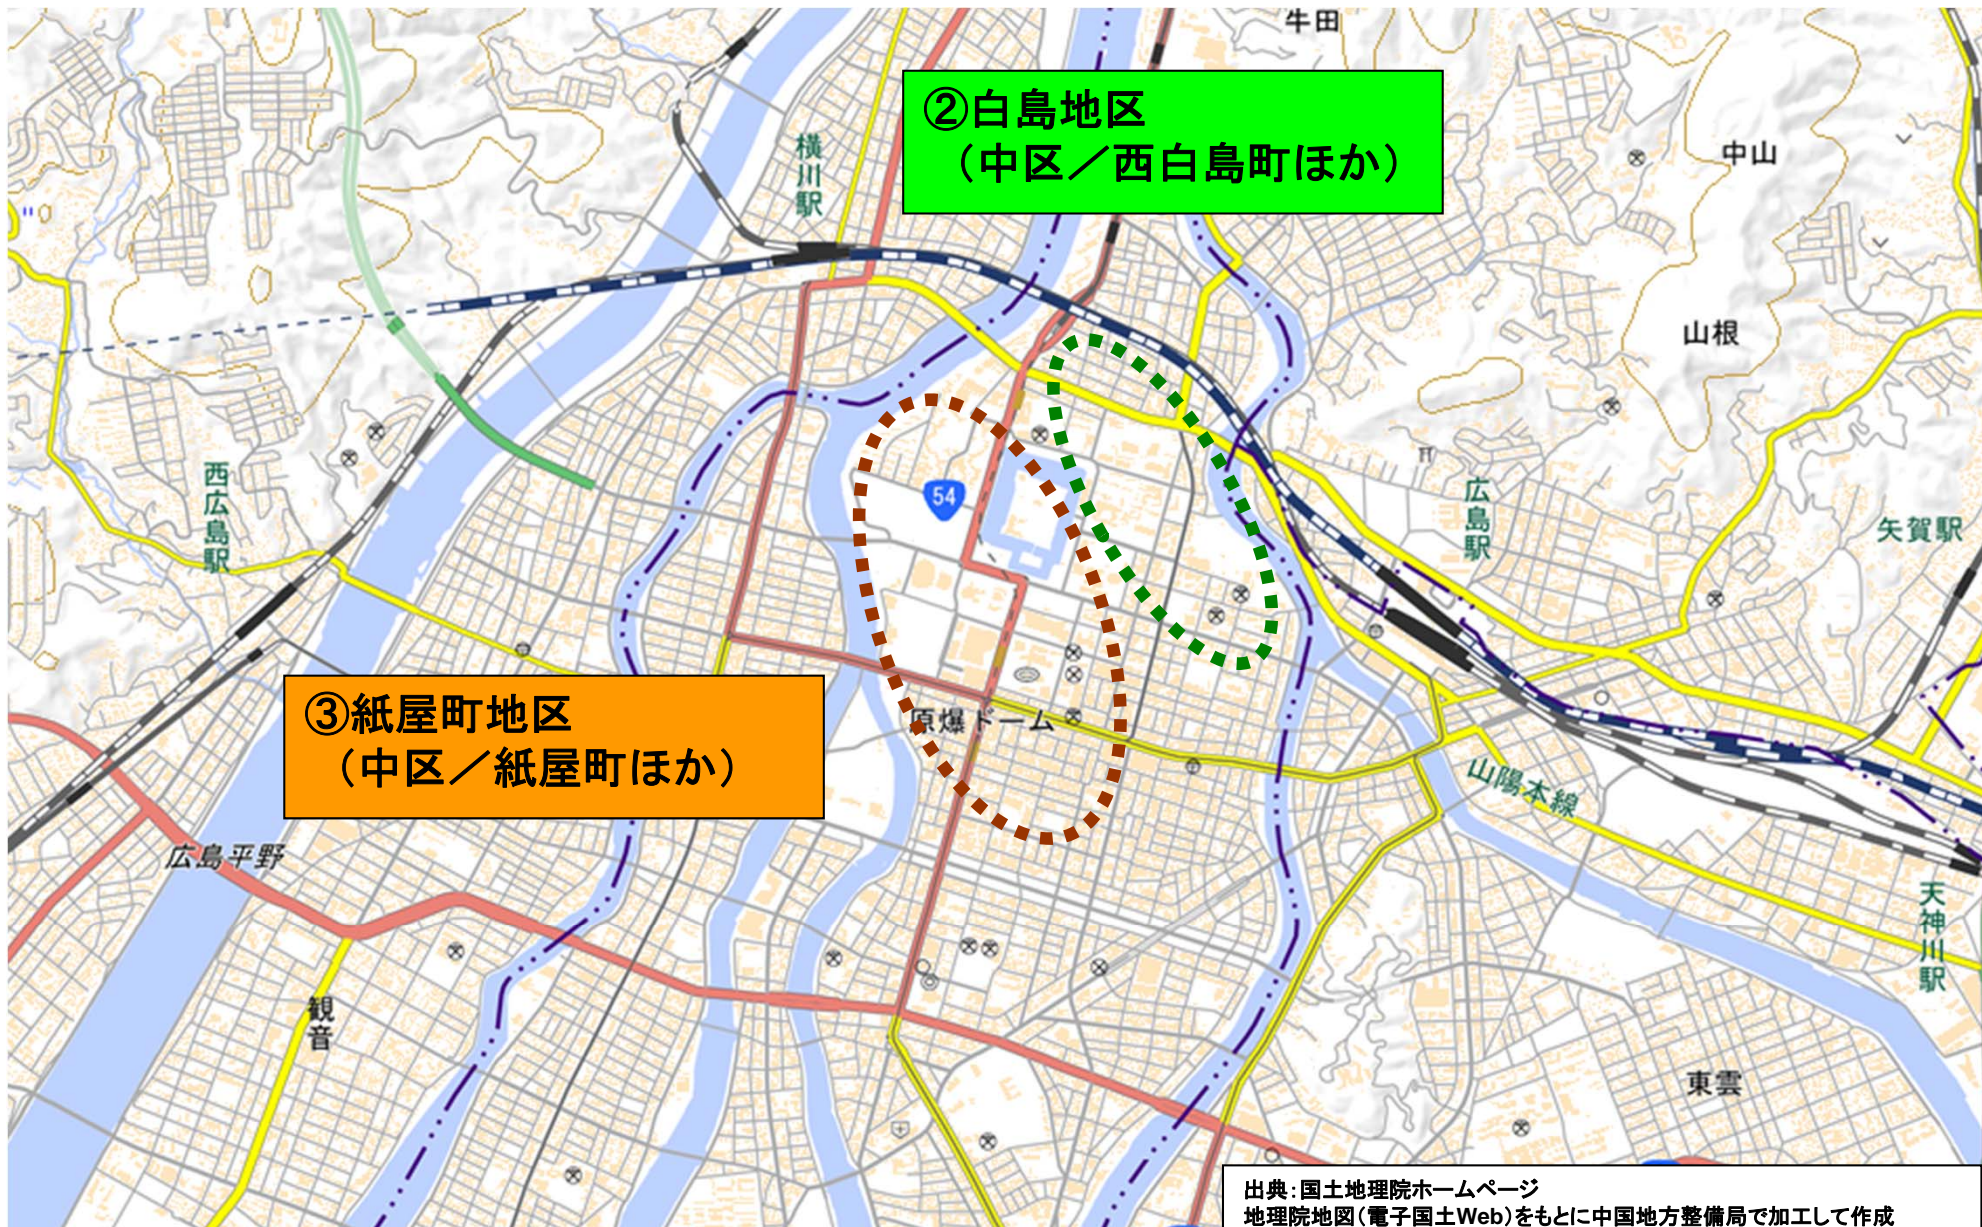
牛田

②白島地区
（中区／西白島町ほか）

横川駅

中山

山根

西広島駅

54

広島駅

矢賀駅

③紙屋町地区
（中区／紙屋町ほか）

原爆ドーム

山陽本線

広島平野

天神川駅

観音

東雲

出典：国土地理院ホームページ
地理院地図（電子国土Web）をもとに中国地方整備局で加工して作成